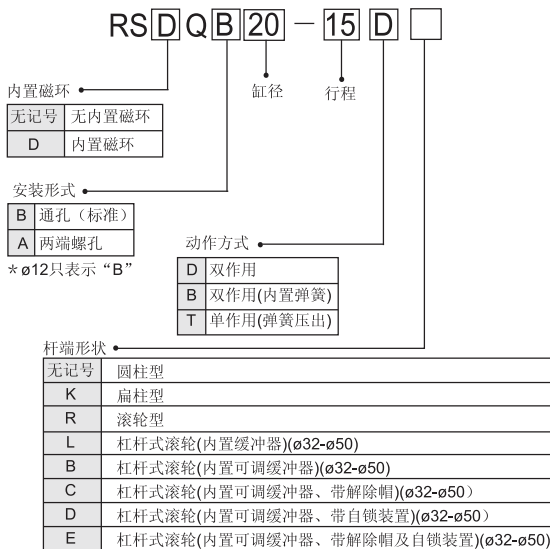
RS D Q B 20 − 15 D □

缸径　行程

内置磁环

| 无记号 | 无内置磁环 |
|---|---|
| D | 内置磁环 |

安装形式

| B | 通孔（标准） |
|---|---|
| A | 两端螺孔 |

* ø12只表示“B”

动作方式

| D | 双作用 |
|---|---|
| B | 双作用(内置弹簧) |
| T | 单作用(弹簧压出) |

杆端形状

| 无记号 | 圆柱型 |
|---|---|
| K | 扁柱型 |
| R | 滚轮型 |
| L | 杠杆式滚轮(内置缓冲器)(ø32-ø50) |
| B | 杠杆式滚轮(内置可调缓冲器)(ø32-ø50) |
| C | 杠杆式滚轮(内置可调缓冲器、带解除帽)(ø32-ø50） |
| D | 杠杆式滚轮(内置可调缓冲器、带自锁装置)(ø32-ø50） |
| E | 杠杆式滚轮(内置可调缓冲器、带解除帽及自锁装置)(ø32-ø50) |